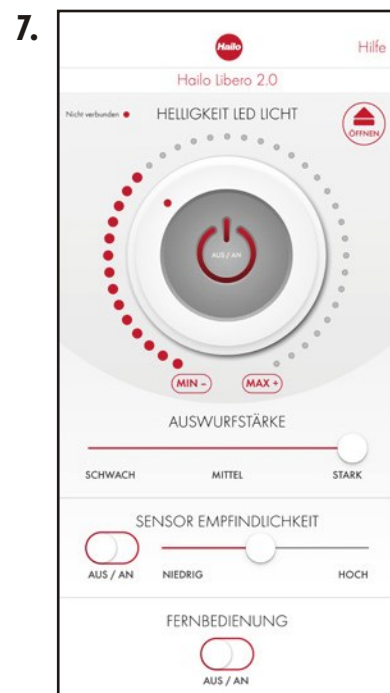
7.

Hailo

Hilfe

Hailo Libero 2.0

Nicht verbunden

HELLIGKEIT LED LICHT

ÖFFNEN

AUS / AN

MIN –

MAX +

AUSWURFSTÄRKE

SCHWACH

MITTEL

STARK

SENSOR EMPFINDLICHKEIT

AUS / AN

NIEDRIG

HOCH

FERNBEDIENUNG

AUS / AN